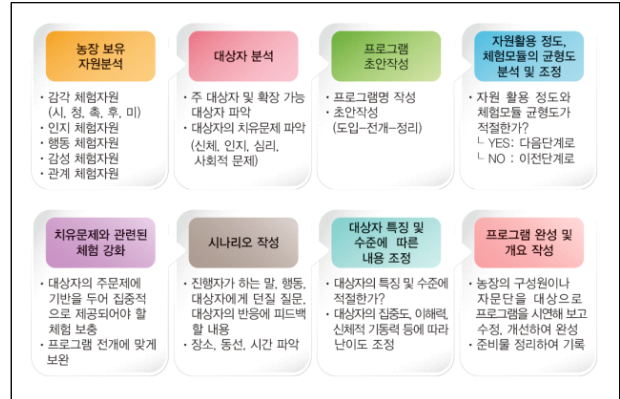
농장 보유 자원분석

• 감각 체험자원 (시, 청, 촉, 후, 미)
• 인지 체험자원
• 행동 체험자원
• 감성 체험자원
• 관계 체험자원

대상자 분석

• 주 대상자 및 확장 가능 대상자 파악
• 대상자의 치유문제 파악 (신체, 인지, 심리, 사회적 문제)

프로그램 초안작성

• 프로그램명 작성
• 초안작성 (도입–전개–정리)

자원활용 정도, 체험모듈의 균형도 분석 및 조정

• 자원 활용 정도와 체험모듈 균형도가 적절한가?
└ YES : 다음단계로
└ NO : 이전단계로

치유문제와 관련된 체험 강화

• 대상자의 주문제에 기반을 두어 집중적으로 제공되어야 할 체험 보충
• 프로그램 전개에 맞게 보완

시나리오 작성

• 진행자가 하는 말, 행동, 대상자에게 던질 질문, 대상자의 반응에 피드백 할 내용
• 장소, 동선, 시간 파악

대상자 특징 및 수준에 따른 내용 조정

• 대상자의 특징 및 수준에 적절한가?
• 대상자의 집중도, 이해력, 신체적 기동력 등에 따라 난이도 조정

프로그램 완성 및 개요 작성

• 농장의 구성원이나 자문단을 대상으로 프로그램을 시연해 보고 수정, 개선하여 완성
• 준비물 정리하여 기록